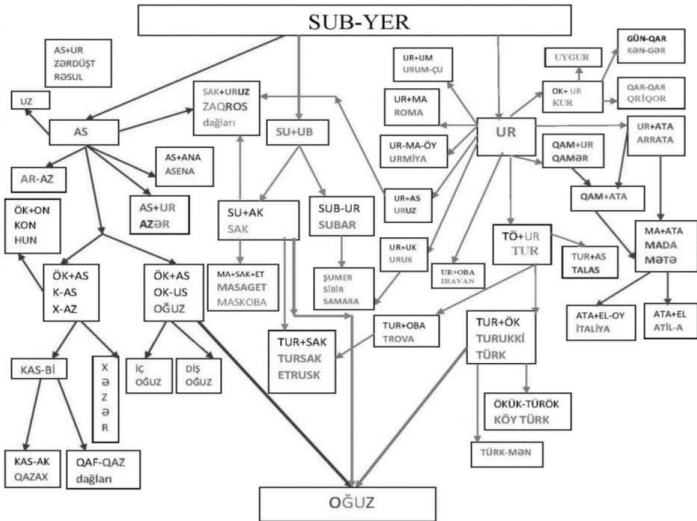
SUB-YER

AS+UR
ZƏRDÜŞT
RƏSUL

UZ

AS

AR-AZ

AS+ANA
ASENA

AS+UR
AZƏR

ÖK+ON
KON
HUN

ÖK+AS
K-AS
X-AZ

ÖK+AS
OK-US
OĞUZ

KAS-Bİ

X
Ə
Z
Ə
R

İÇ
OĞUZ

DIŞ
OĞUZ

KAS-AK
QAZAX

QAF-QAZ
dağları

SAK+URUZ
ZAQROS
dağları

SU+UB

SU+AK
SAK

SUB-UR
SUBAR

MA+SAK+ET
MASAGET
MASKOBA

ŞUMER
SİBİR
SAMARA

TUR+SAK
TURSAK
ETRUSK

UR+UM
URUM-ÇU

UR+MA
ROMA

UR-MA-ÖY
URMİYA

UR+AS
URUZ

UR+UK
URUK

UR+OBA
İRAVAN

TUR+OBA
TROVA

UR

UYGUR

OK+ UR
KUR

GÜN-QAR
KƏN-GƏR

QAR-QAR
QRİQOR

QAM+UR
QAMƏR

UR+ATA
ARRATA

QAM+ATA

TÖ+UR
TUR

TUR+AS
TALAS

MA+ATA
MADA
MƏTƏ

TUR+ÖK
TURUKKİ
TÜRK

ÖKÜK-TÜRÖK
KÖY TÜRK

TÜRK-MƏN

ATA+EL-OY
İTALİYA

ATA+EL
ATİL-A

OĞUZ